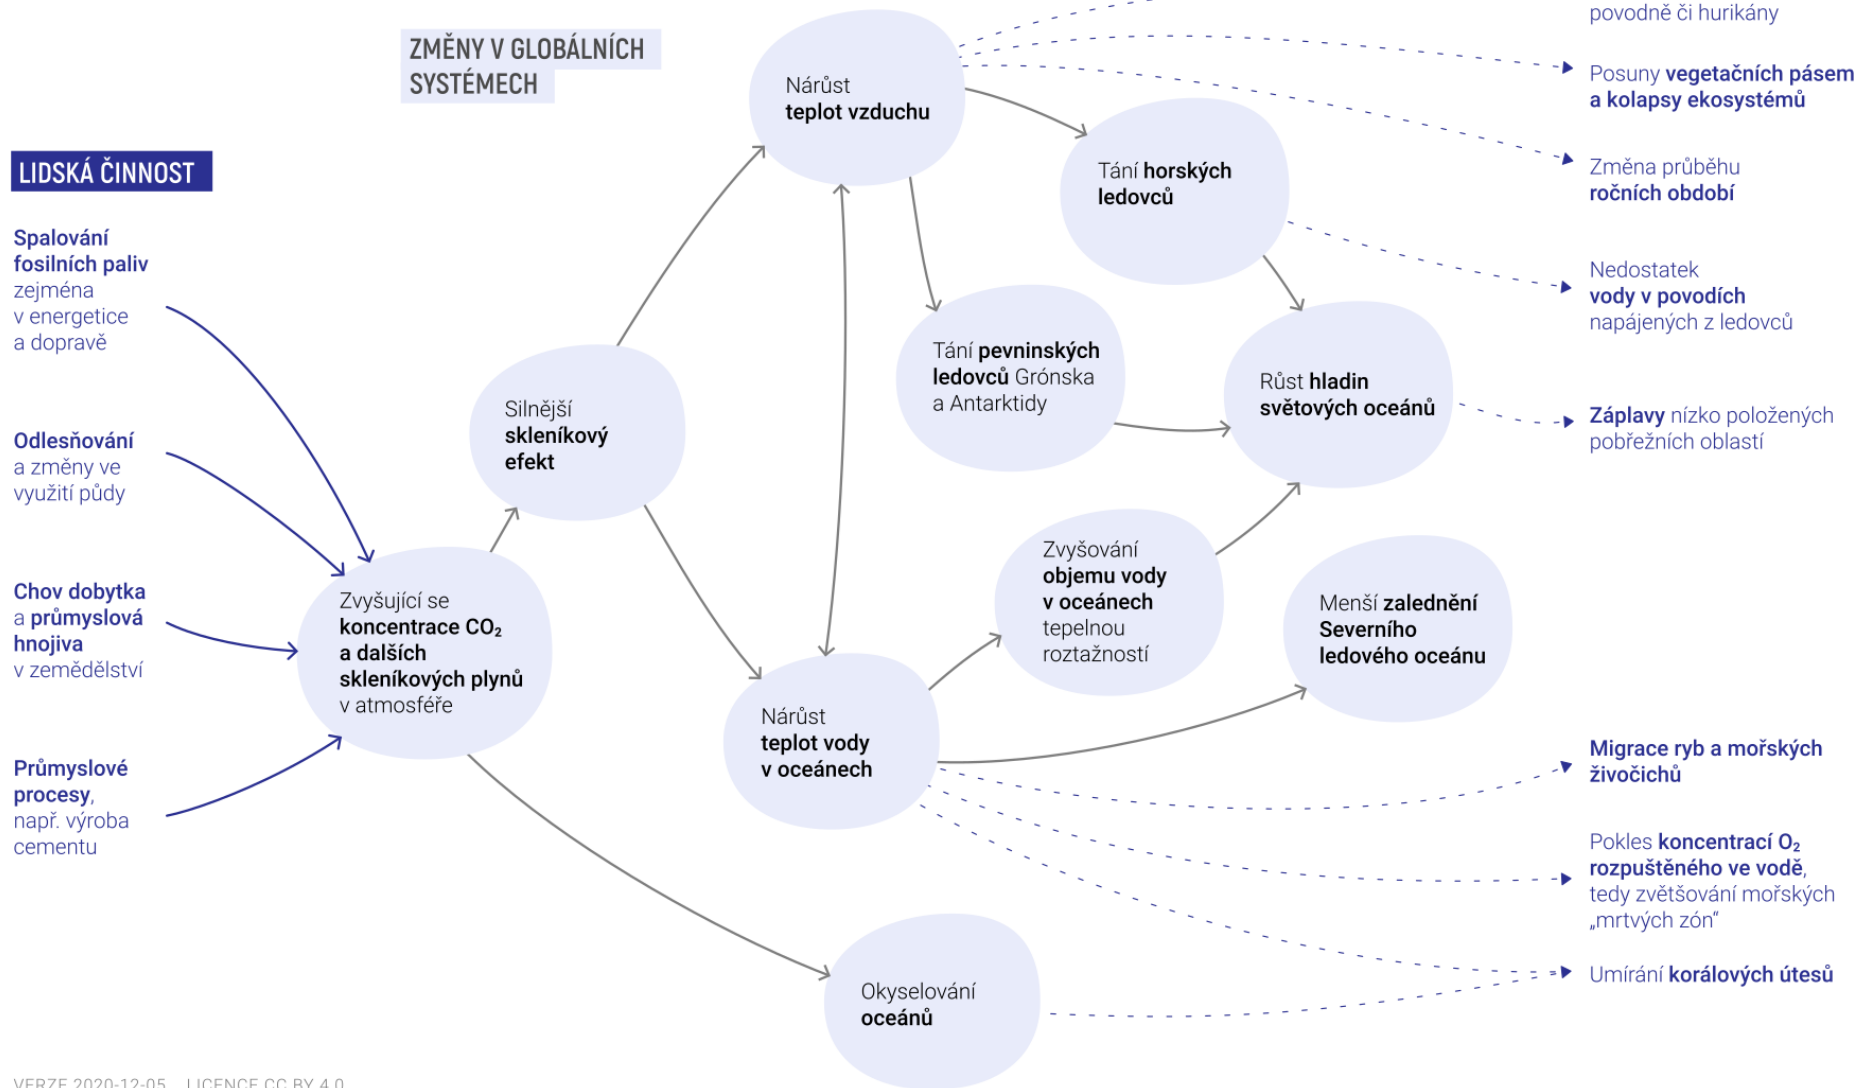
ZMĚNY V GLOBÁLNÍCH SYSTÉMECH

LIDSKÁ ČINNOST

Spalování fosilních paliv zejména v energetice a dopravě

Odlesňování a změny ve využití půdy

Chov dobytka a průmyslová hnojiva v zemědělství

Průmyslové procesy, např. výroba cementu

Zvyšující se koncentrace $CO_2$ a dalších skleníkových plynů v atmosféře

Silnější skleníkový efekt

Nárůst teplot vzduchu

Nárůst teplot vody v oceánech

Okyselování oceánů

Tání horských ledovců

Tání pevninských ledovců Grónska a Antarktidy

Růst hladin světových oceánů

Zvyšování objemu vody v oceánech tepelnou roztažností

Menší zalednění Severního ledového oceánu

povodně či hurikány

Posuny vegetačních pásem a kolapsy ekosystémů

Změna průběhu ročních období

Nedostatek vody v povodích napájených z ledovců

Záplavy nízko položených pobřežních oblastí

Migrace ryb a mořských živočichů

Pokles koncentrací $O_2$ rozpuštěného ve vodě, tedy zvětšování mořských „mrtvých zón"

Umírání korálových útesů

VERZE 2020-12-05 LICENCE CC BY 4.0